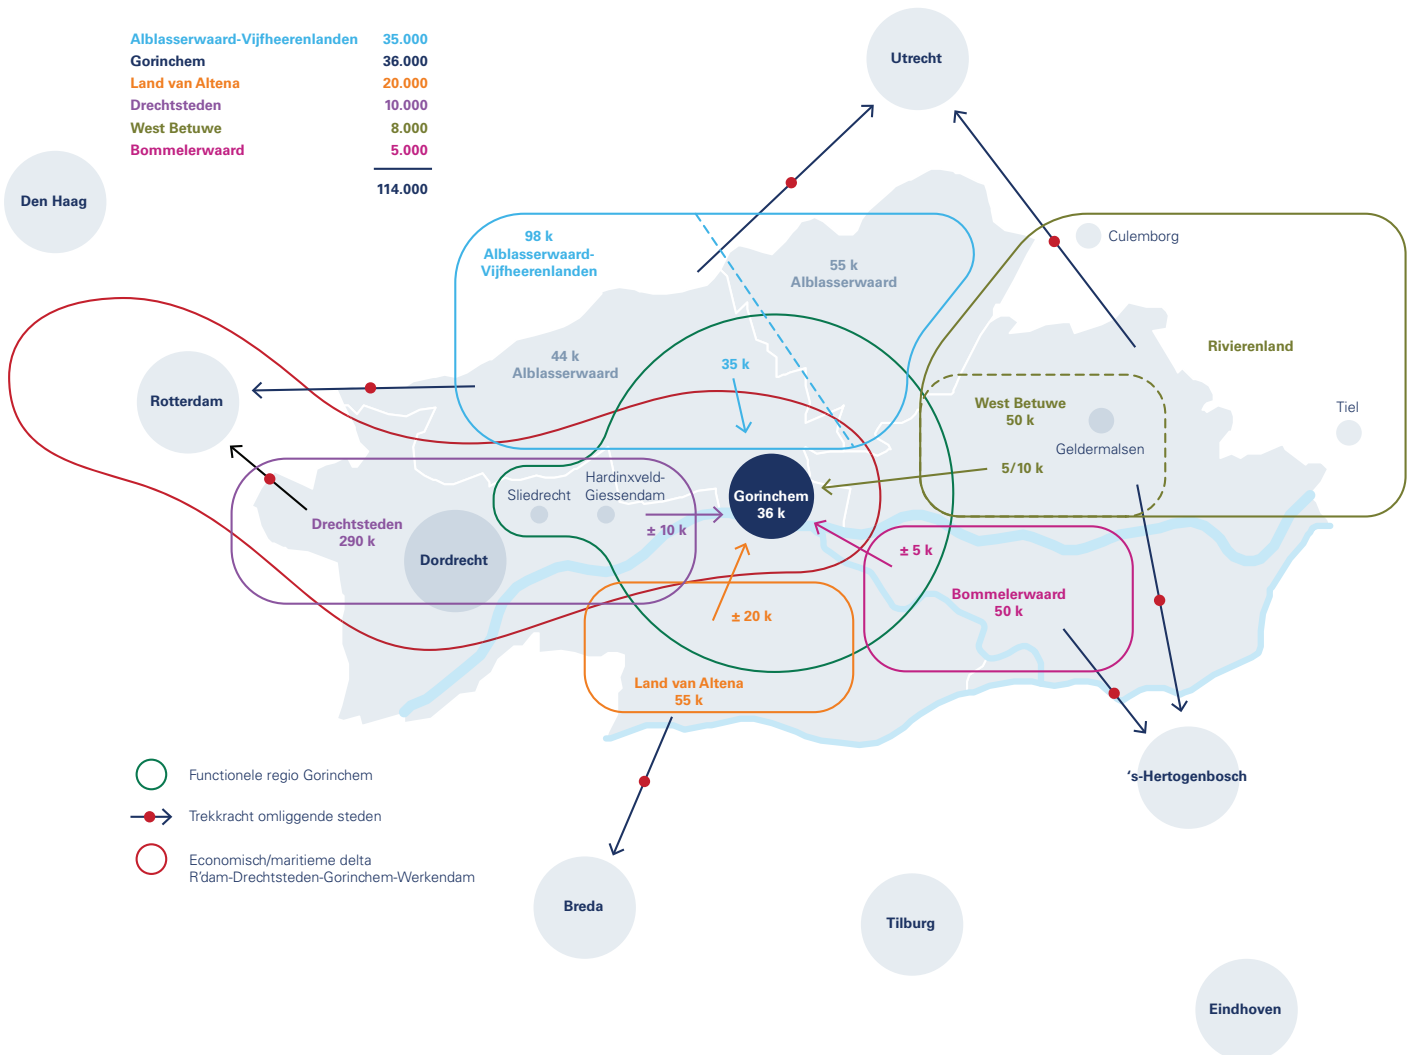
| | |
|---|---|
| Alblasserwaard-Vijfheerenlanden | 35.000 |
| Gorinchem | 36.000 |
| Land van Altena | 20.000 |
| Drechtsteden | 10.000 |
| West Betuwe | 8.000 |
| Bommelerwaard | 5.000 |
| | 114.000 |

Utrecht

Den Haag

98 k
Alblasserwaard-Vijfheerenlanden

55 k
Alblasserwaard

Culemborg

Rivierenland

44 k
Alblasserwaard

35 k

Rotterdam

West Betuwe
50 k

Tiel

Geldermalsen

5/10 k

Sliedrecht

Hardinxveld-Giessendam

Gorinchem
36 k

Drechtsteden
290 k

± 10 k

Dordrecht

± 5 k

± 20 k

Bommelerwaard
50 k

Land van Altena
55 k

Functionele regio Gorinchem

Trekkracht omliggende steden

Economisch/maritieme delta
R'dam-Drechtsteden-Gorinchem-Werkendam

's-Hertogenbosch

Breda

Tilburg

Eindhoven